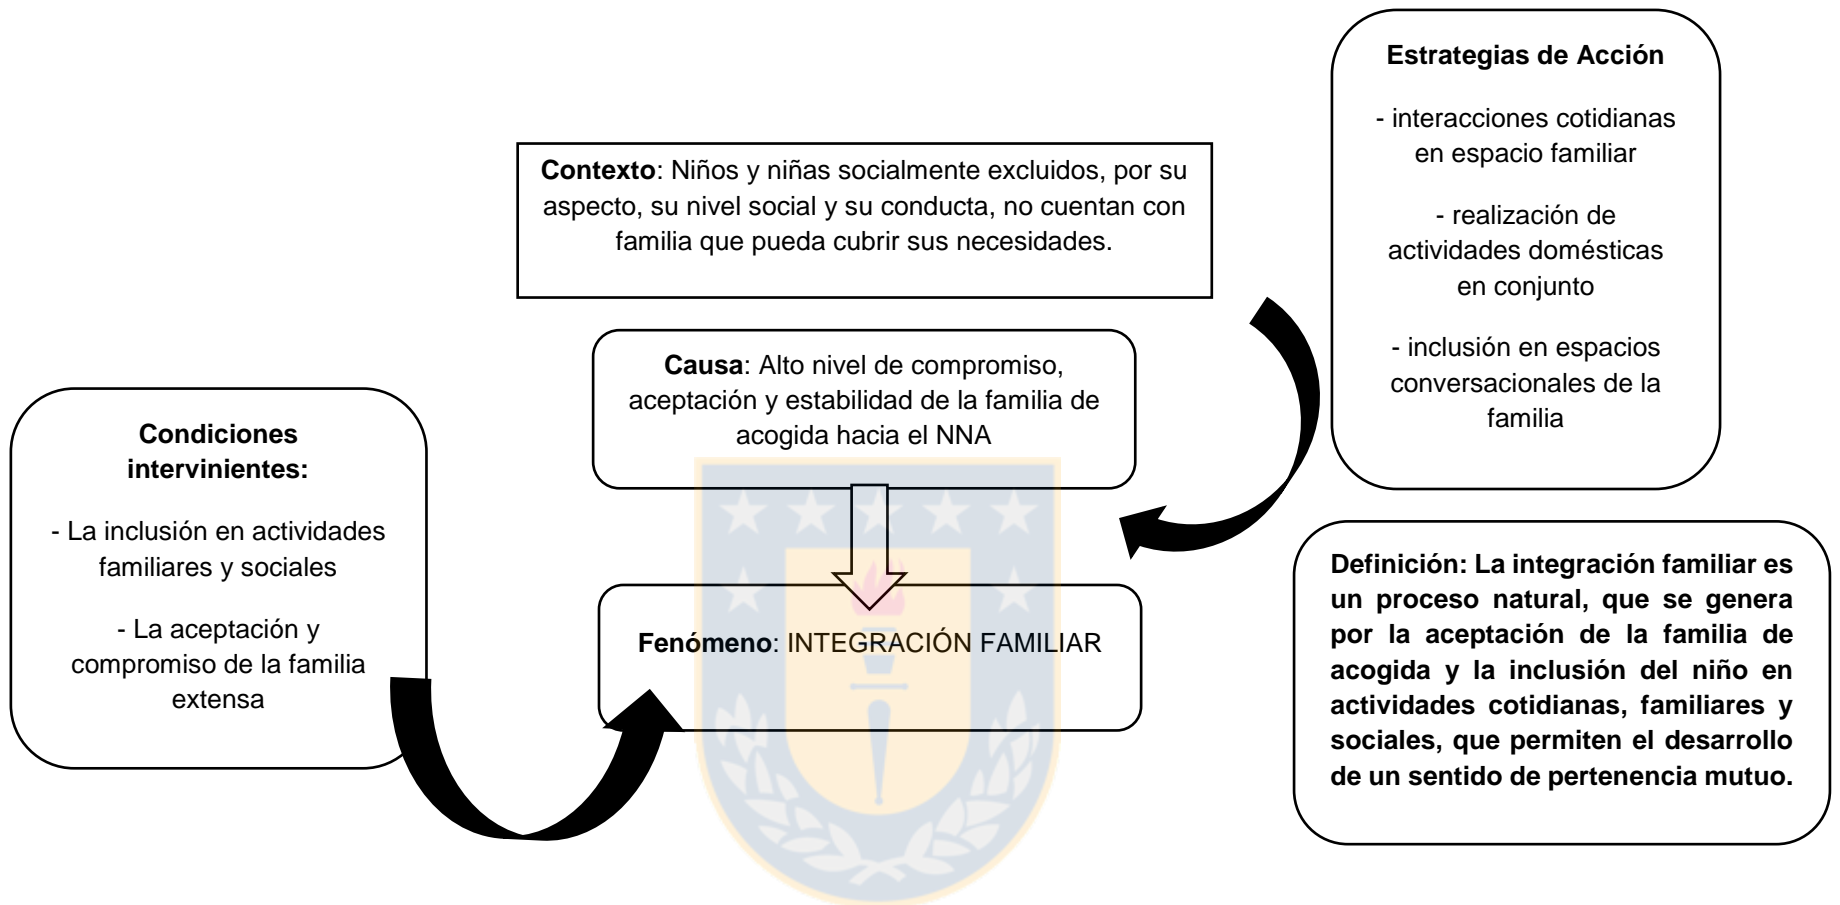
Estrategias de Acción

- interacciones cotidianas en espacio familiar

- realización de actividades domésticas en conjunto

- inclusión en espacios conversacionales de la familia

Contexto: Niños y niñas socialmente excluidos, por su aspecto, su nivel social y su conducta, no cuentan con familia que pueda cubrir sus necesidades.

Causa: Alto nivel de compromiso, aceptación y estabilidad de la familia de acogida hacia el NNA

Condiciones intervinientes:

- La inclusión en actividades familiares y sociales

- La aceptación y compromiso de la familia extensa

Fenómeno: INTEGRACIÓN FAMILIAR

Definición: La integración familiar es un proceso natural, que se genera por la aceptación de la familia de acogida y la inclusión del niño en actividades cotidianas, familiares y sociales, que permiten el desarrollo de un sentido de pertenencia mutuo.